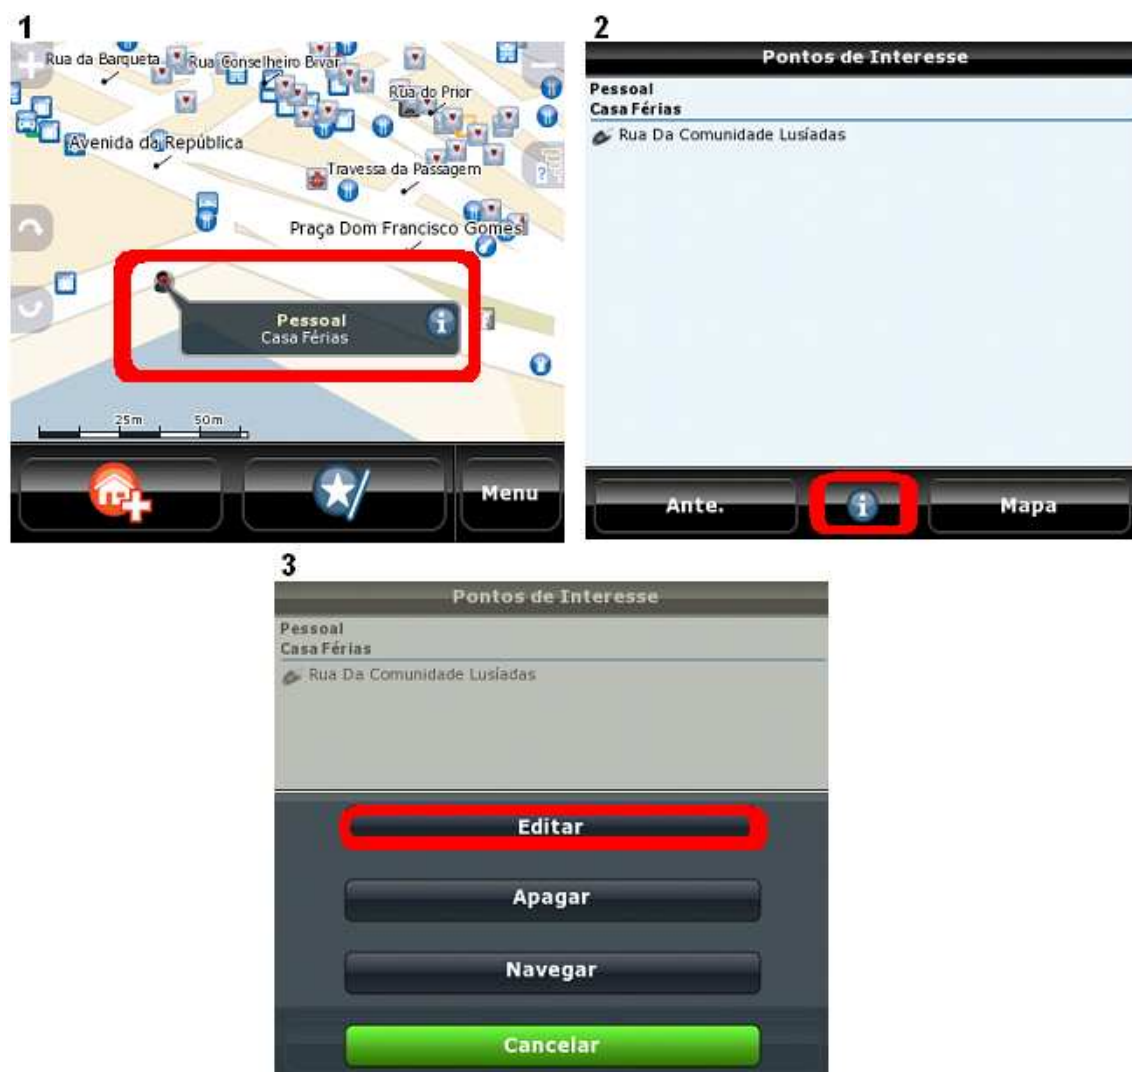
1

Rua da Barqueta
Rua Conselheiro Bivar
Rua do Prior
Avenida da República
Travessa da Passagem
Praça Dom Francisco Gomes

Pessoal
Casa Férias

25m 50m

Menu

2

Pontos de Interesse

Pessoal
Casa Férias
Rua Da Comunidade Lusíadas

Ante.
Mapa

3

Pontos de Interesse

Pessoal
Casa Férias
Rua Da Comunidade Lusíadas

Editar
Apagar
Navegar
Cancelar